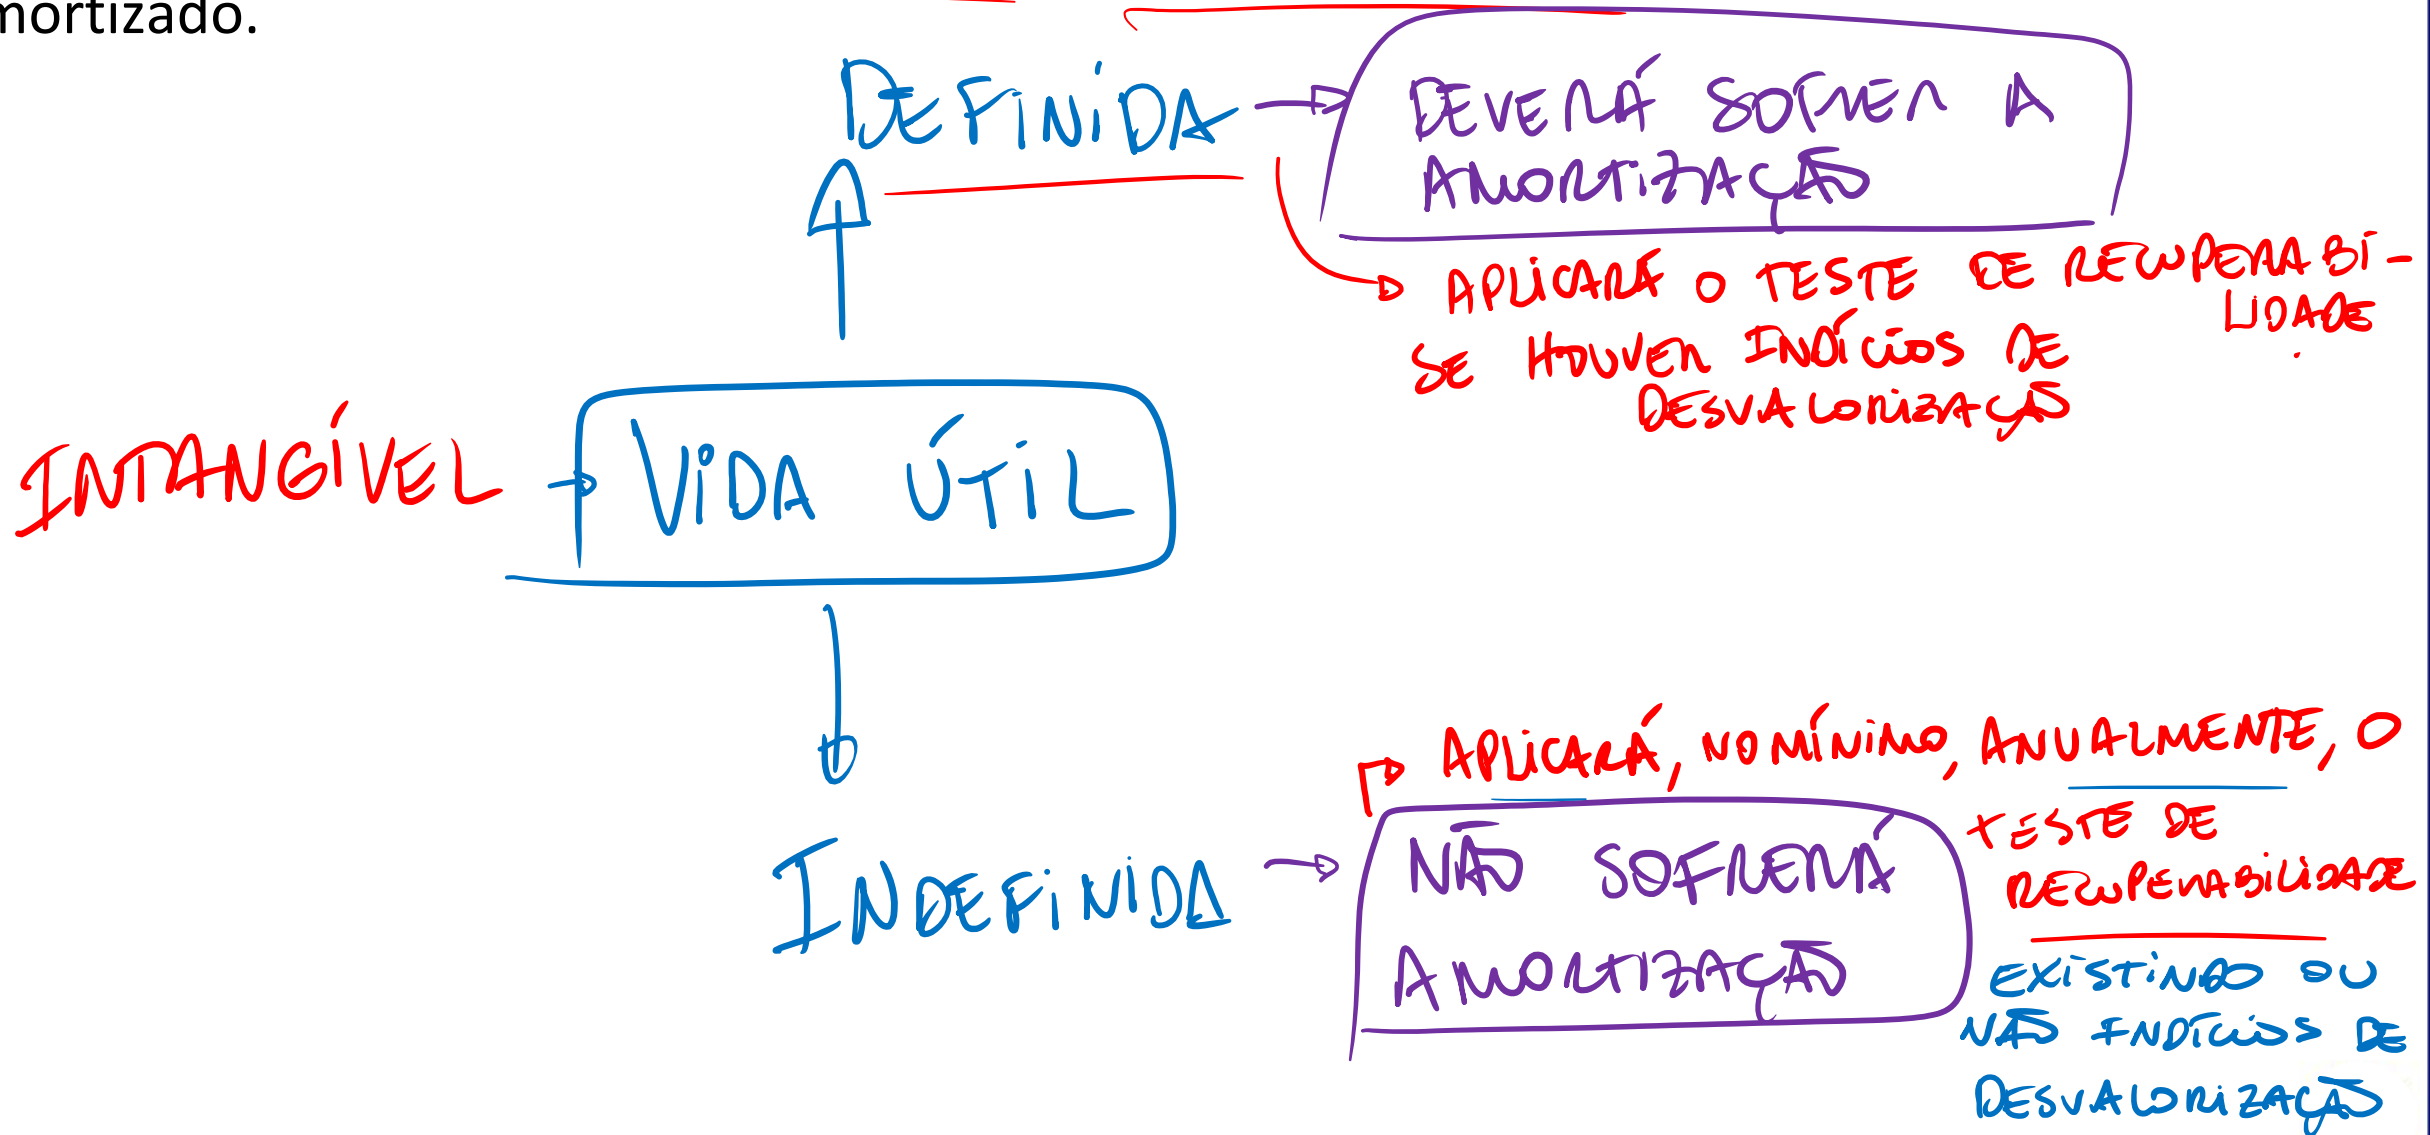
mortizado.

DEFINIDA → DEVERÁ SOFRER A AMORTIZAÇÃO

→ APLICARÁ O TESTE DE RECUPERABILIDADE SE HOUVER INDÍCIOS DE DESVALORIZAÇÃO

INTANGÍVEL → VIDA ÚTIL

INDEFINIDA → NÃO SOFRERÁ AMORTIZAÇÃO

→ APLICARÁ, NO MÍNIMO, ANUALMENTE, O TESTE DE RECUPERABILIDADE

EXISTINDO OU NÃO INDÍCIOS DE DESVALORIZAÇÃO